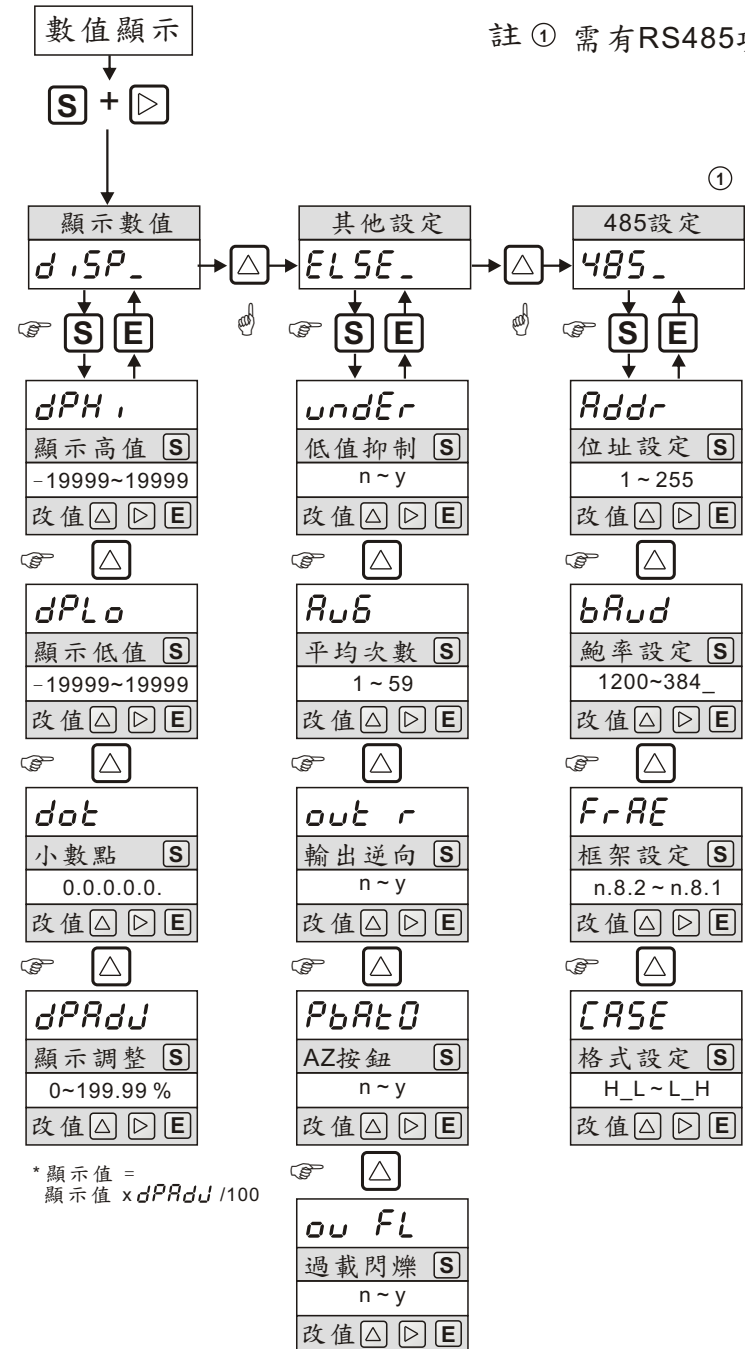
數值顯示

S + ▷

註 ① 需有RS485

①

顯示數值
d iSP_

△

其他設定
ELSE_

△

485設定
485_

S E

S E

S E

dPH i
顯示高值 S
-19999~19999
改值 △ ▷ E

△

dPLo
顯示低值 S
-19999~19999
改值 △ ▷ E

△

dot
小數點 S
0.0.0.0.0.0.
改值 △ ▷ E

△

dPAdJ
顯示調整 S
0~199.99 %
改值 △ ▷ E

* 顯示值 = 顯示值 x dPAdJ /100

undEr
低值抑制 S
n ~ y
改值 △ ▷ E

△

AuG
平均次數 S
1 ~ 59
改值 △ ▷ E

△

out r
輸出逆向 S
n ~ y
改值 △ ▷ E

△

PbAt0
AZ按鈕 S
n ~ y
改值 △ ▷ E

△

ou FL
過載閃爍 S
n ~ y
改值 △ ▷ E

Addr
位址設定 S
1 ~ 255
改值 △ ▷ E

△

bAud
鮑率設定 S
1200~384_
改值 △ ▷ E

△

FrAE
框架設定 S
n.8.2 ~ n.8.1
改值 △ ▷ E

△

CASE
格式設定 S
H_L ~ L_H
改值 △ ▷ E